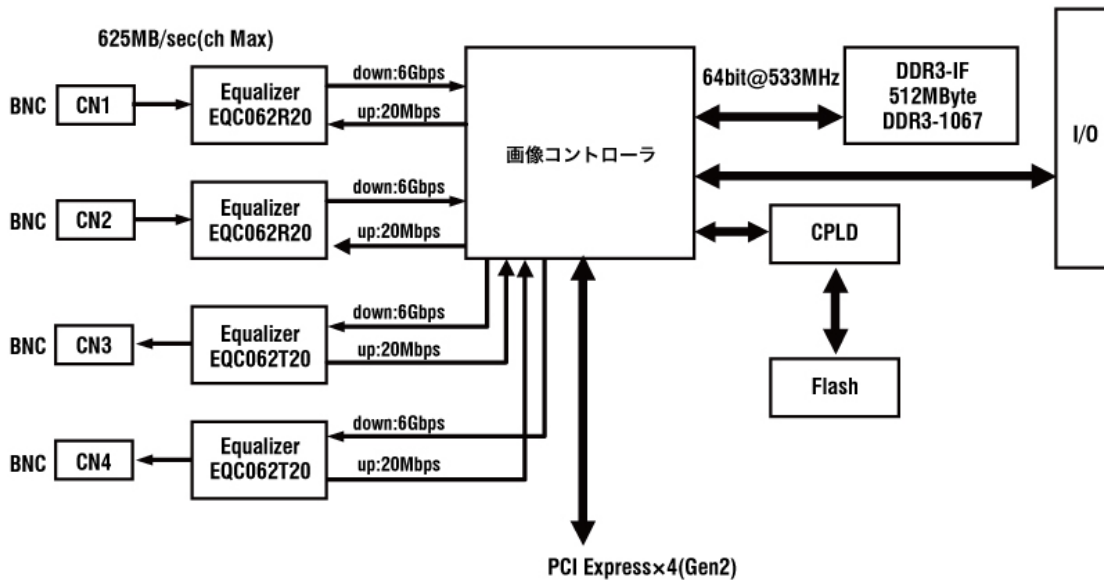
625MB/sec(ch Max)

BNC CN1
Equalizer EQC062R20
down:6Gbps
up:20Mbps

BNC CN2
Equalizer EQC062R20
down:6Gbps
up:20Mbps

BNC CN3
Equalizer EQC062T20
down:6Gbps
up:20Mbps

BNC CN4
Equalizer EQC062T20
down:6Gbps
up:20Mbps

画像コントローラ

64bit@533MHz

DDR3-IF
512MByte
DDR3-1067

I/O

CPLD

Flash

PCI Express×4(Gen2)